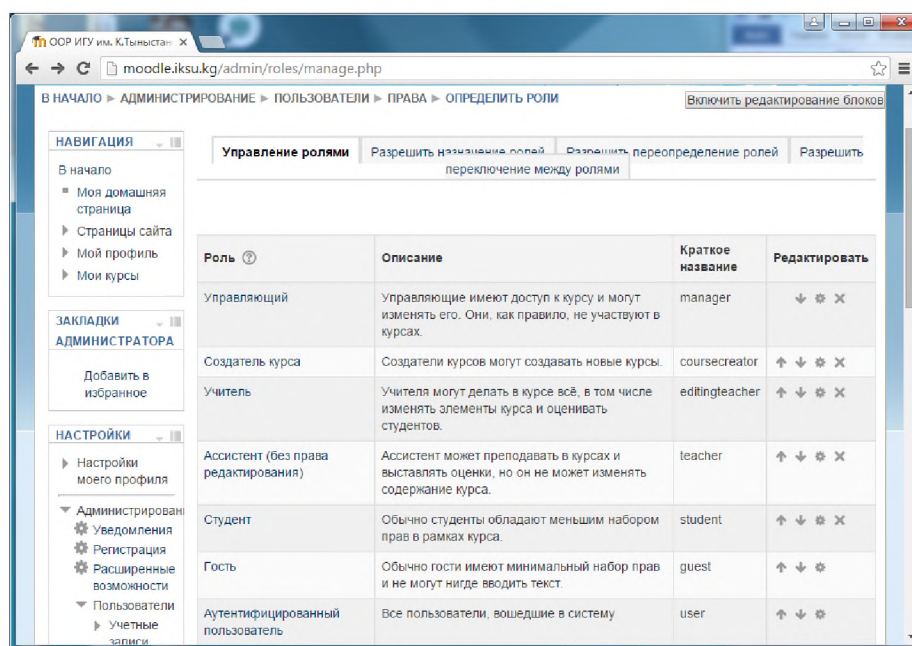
ООР ИГУ им. К.Тыныстан ×

moodle.iksu.kg/admin/roles/manage.php

В НАЧАЛО ► АДМИНИСТРИРОВАНИЕ ► ПОЛЬЗОВАТЕЛИ ► ПРАВА ► ОПРЕДЕЛИТЬ РОЛИ

Включить редактирование блоков

НАВИГАЦИЯ

В начало
Моя домашняя страница
Страницы сайта
Мой профиль
Мои курсы

ЗАКЛАДКИ АДМИНИСТРАТОРА

Добавить в избранное

НАСТРОЙКИ

Настройки моего профиля
Администрировани
Уведомления
Регистрация
Расширенные возможности
Пользователи
Учетные записи

Управление ролями | Разрешить назначение ролей | Разрешить переопределение ролей | Разрешить переключение между ролями

| Роль | Описание | Краткое название | Редактировать |
|---|---|---|---|
| Управляющий | Управляющие имеют доступ к курсу и могут изменять его. Они, как правило, не участвуют в курсах. | manager | |
| Создатель курса | Создатели курсов могут создавать новые курсы. | coursecreator | |
| Учитель | Учителя могут делать в курсе всё, в том числе изменять элементы курса и оценивать студентов. | editingteacher | |
| Ассистент (без права редактирования) | Ассистент может преподавать в курсах и выставлять оценки, но он не может изменять содержание курса. | teacher | |
| Студент | Обычно студенты обладают меньшим набором прав в рамках курса. | student | |
| Гость | Обычно гости имеют минимальный набор прав и не могут нигде вводить текст. | guest | |
| Аутентифицированный пользователь | Все пользователи, вошедшие в систему | user | |